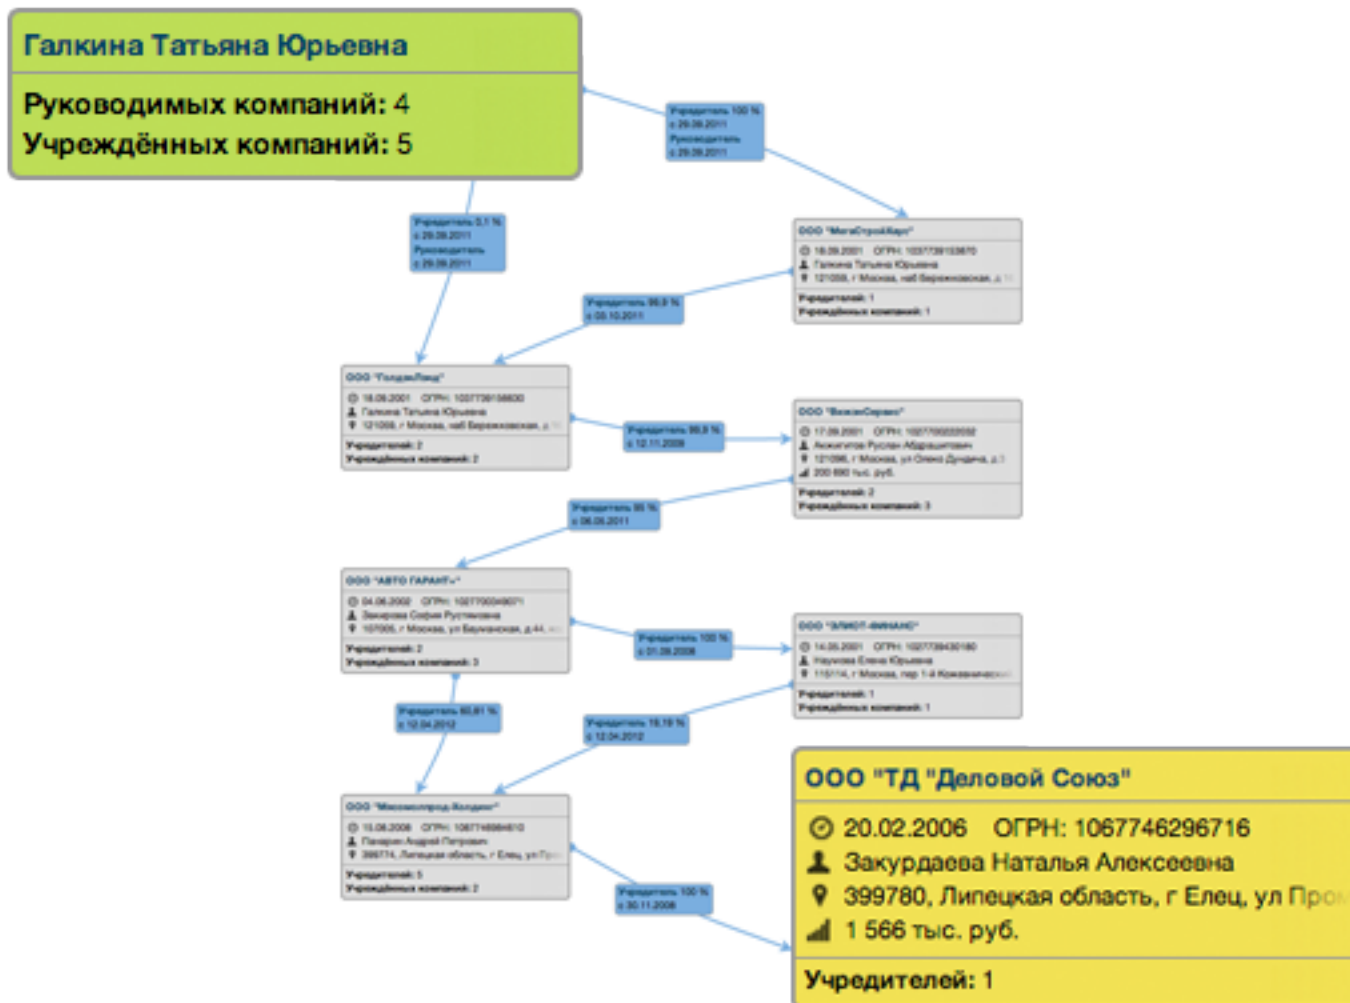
Галкина Татьяна Юрьевна

Руководимых компаний: 4
Учреждённых компаний: 5

Учредитель 100 %
с 29.09.2011
Руководитель
с 29.09.2011

Учредитель 3,1 %
с 29.09.2011
Руководитель
с 29.09.2011

ООО "МегаСтройХаус"
18.09.2001 ОГРН: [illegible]
Галкина Татьяна Юрьевна
121059, г Москва, наб Бережковская, д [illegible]
Учредителей: 1
Учреждённых компаний: 1

Учредитель 99,9 %
с 03.10.2011

ООО "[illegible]"
18.09.2001 ОГРН: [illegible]
Галкина Татьяна Юрьевна
121059, г Москва, наб Бережковская, д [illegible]
Учредителей: 2
Учреждённых компаний: 2

Учредитель 99,9 %
с 12.11.2009

ООО "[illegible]"
17.09.2001 ОГРН: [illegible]
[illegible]
121096, г Москва, ул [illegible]
200 000 тыс. руб.
Учредителей: 2
Учреждённых компаний: 3

Учредитель 55 %
с 06.09.2011

ООО "АВТО ГАРАНТ+"
04.06.2002 ОГРН: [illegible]
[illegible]
107005, г Москва, ул Бауманская, д 44, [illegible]
Учредителей: 2
Учреждённых компаний: 3

Учредитель 100 %
с 01.09.2008

ООО "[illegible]"
14.05.2001 ОГРН: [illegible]
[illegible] Елена Юрьевна
115114, г Москва, пер 1-й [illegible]
Учредителей: 1
Учреждённых компаний: 1

Учредитель 60,81 %
с 12.04.2012

Учредитель 19,19 %
с 12.04.2012

ООО "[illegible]"
15.08.2006 ОГРН: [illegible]
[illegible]
399774, Липецкая область, г Елец, ул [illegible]
Учредителей: 5
Учреждённых компаний: 2

Учредитель 100 %
с 30.11.2006

ООО "ТД "Деловой Союз"
20.02.2006 ОГРН: 1067746296716
Закурдаева Наталья Алексеевна
399780, Липецкая область, г Елец, ул Про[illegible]
1 566 тыс. руб.
Учредителей: 1